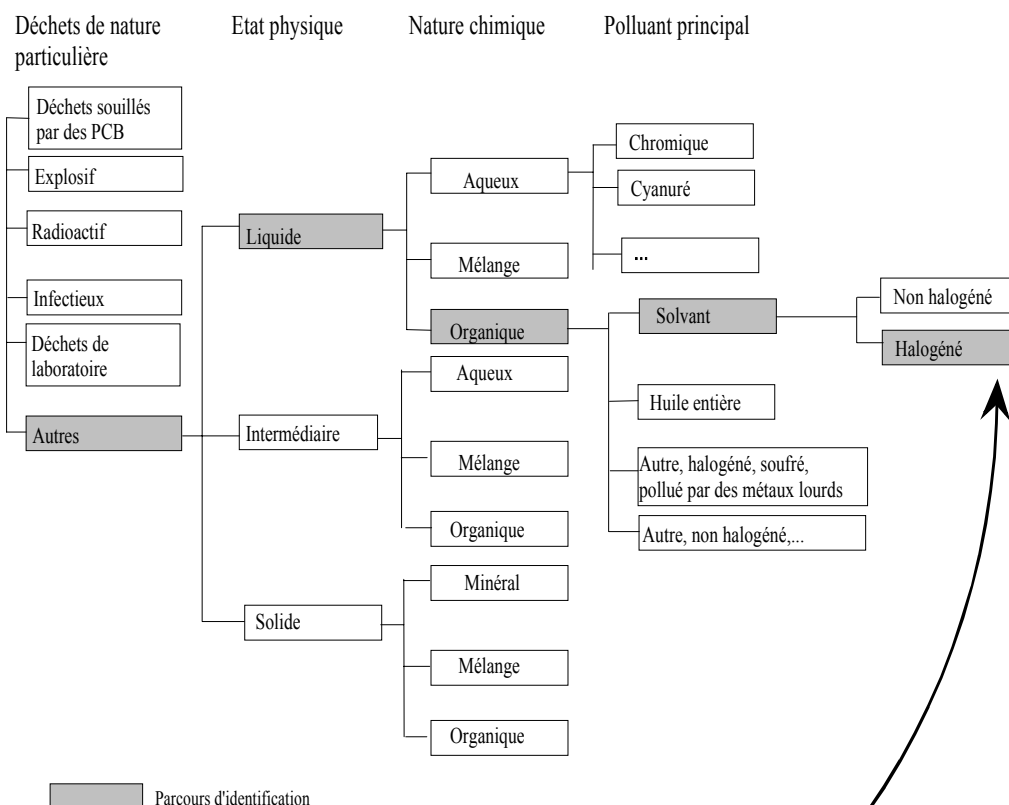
Déchets de nature particulière

Etat physique

Nature chimique

Polluant principal

Déchets souillés par des PCB

Explosif

Radioactif

Infectieux

Déchets de laboratoire

Autres

Liquide

Intermédiaire

Solide

Aqueux

Mélange

Organique

Aqueux

Mélange

Organique

Minéral

Mélange

Organique

Chromique

Cyanuré

...

Solvant

Huile entière

Autre, halogéné, soufré, pollué par des métaux lourds

Autre, non halogéné,...

Non halogéné

Halogéné

Parcours d'identification